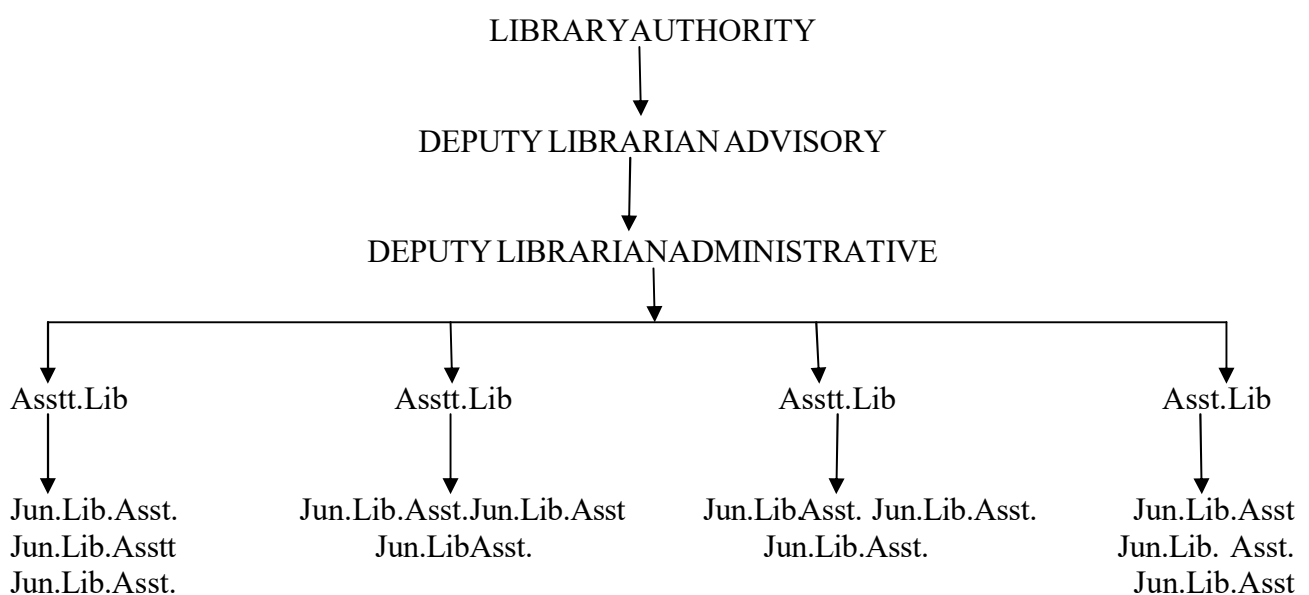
LIBRARYAUTHORITY

DEPUTY LIBRARIAN ADVISORY

DEPUTY LIBRARIANADMINISTRATIVE

Asstt.Lib

Jun.Lib.Asst.
Jun.Lib.Asstt
Jun.Lib.Asst.

Asstt.Lib

Jun.Lib.Asst.Jun.Lib.Asst
Jun.LibAsst.

Asstt.Lib

Jun.LibAsst. Jun.Lib.Asst.
Jun.Lib.Asst.

Asst.Lib

Jun.Lib.Asst
Jun.Lib. Asst.
Jun.Lib.Asst